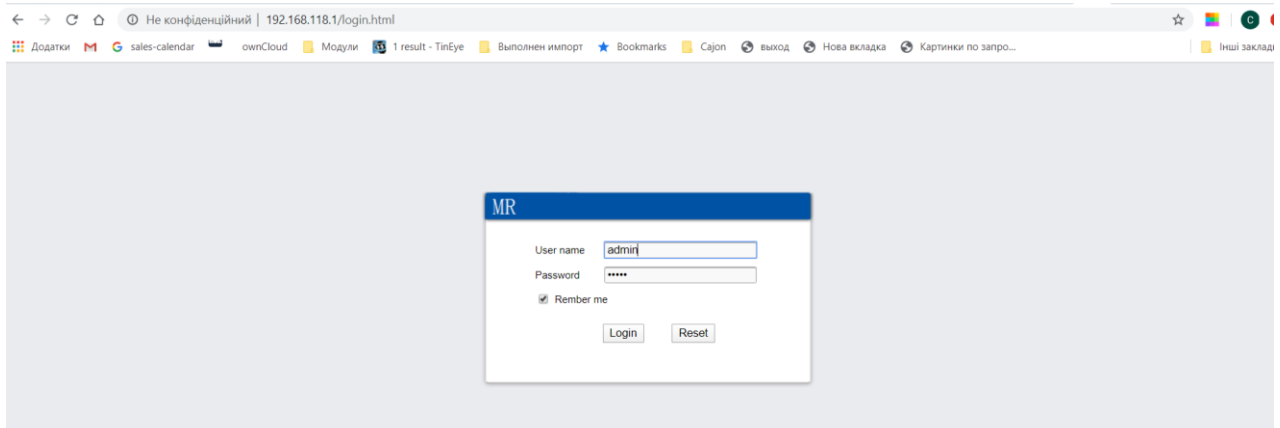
Не конфіденційний | 192.168.118.1/login.html

Додатки sales-calendar ownCloud Модули 1 result - TinEye Выполнен импорт Bookmarks Cajon выход Нова вкладка Картинки по запро... Інші заклад

MR

User name admin
Password •••••
Rember me

Login Reset